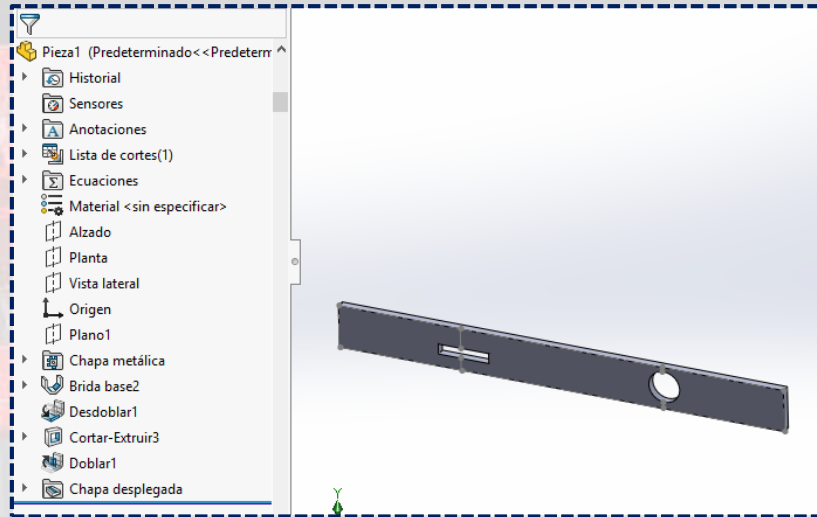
Pieza1 (Predeterminado<<Predeterm
Historial
Sensores
Anotaciones
Lista de cortes(1)
Ecuaciones
Material <sin especificar>
Alzado
Planta
Vista lateral
Origen
Plano1
Chapa metálica
Brida base2
Desdoblar1
Cortar-Extruir3
Doblar1
Chapa desplegada

Y